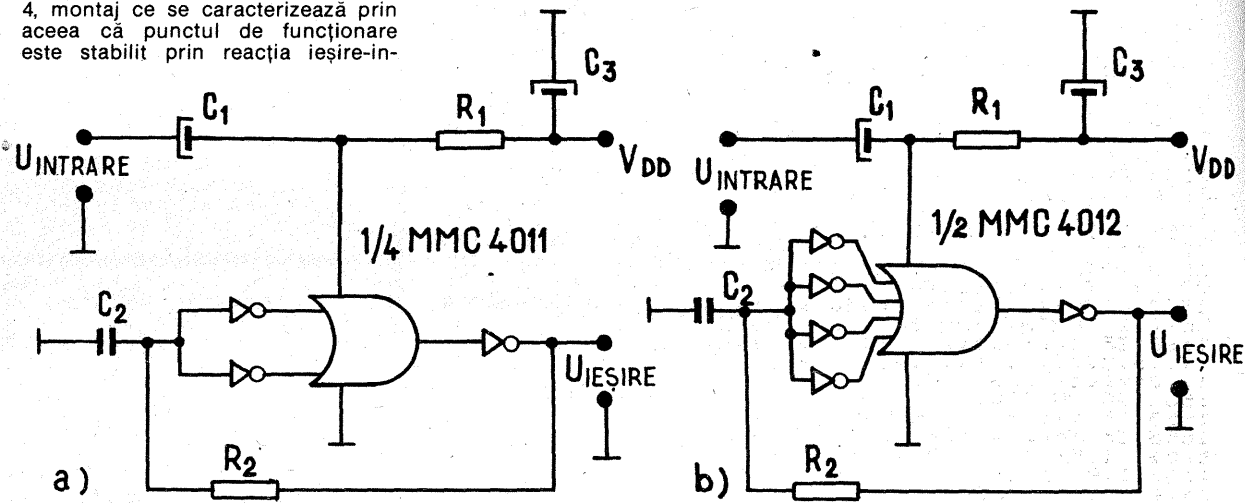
4, montaj ce se caracterizează prin aceea că punctul de funcționare este stabilit prin reacția ieșire-in-

$C_3$

$C_1$

$R_1$

$U_{INTRARE}$

$V_{DD}$

1/4 MMC 4011

$C_2$

$U_{IEȘIRE}$

$R_2$

a)

$C_3$

$C_1$

$R_1$

$U_{INTRARE}$

$V_{DD}$

1/2 MMC 4012

$C_2$

$U_{IEȘIRE}$

$R_2$

b)